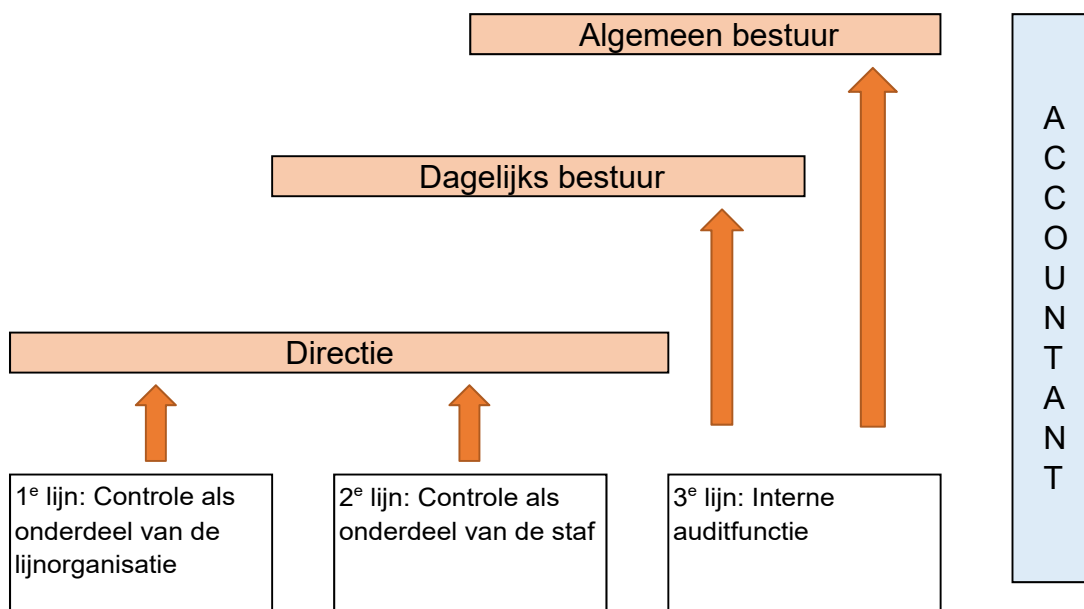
Algemeen bestuur

Dagelijks bestuur

Directie

1$^{e}$ lijn: Controle als onderdeel van de lijnorganisatie

2$^{e}$ lijn: Controle als onderdeel van de staf

3$^{e}$ lijn: Interne auditfunctie

A
C
C
O
U
N
T
A
N
T